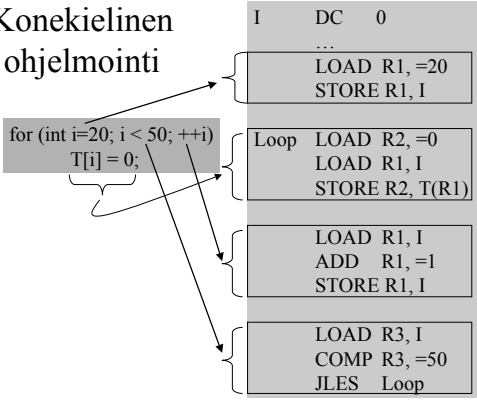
Konekielinen ohjelmointi

for (int i=20; i < 50; ++i)
T[i] = 0;

I DC 0
…
LOAD R1, =20
STORE R1, I

Loop LOAD R2, =0
LOAD R1, I
STORE R2, T(R1)

LOAD R1, I
ADD R1, =1
STORE R1, I

LOAD R3, I
COMP R3, =50
JLES Loop